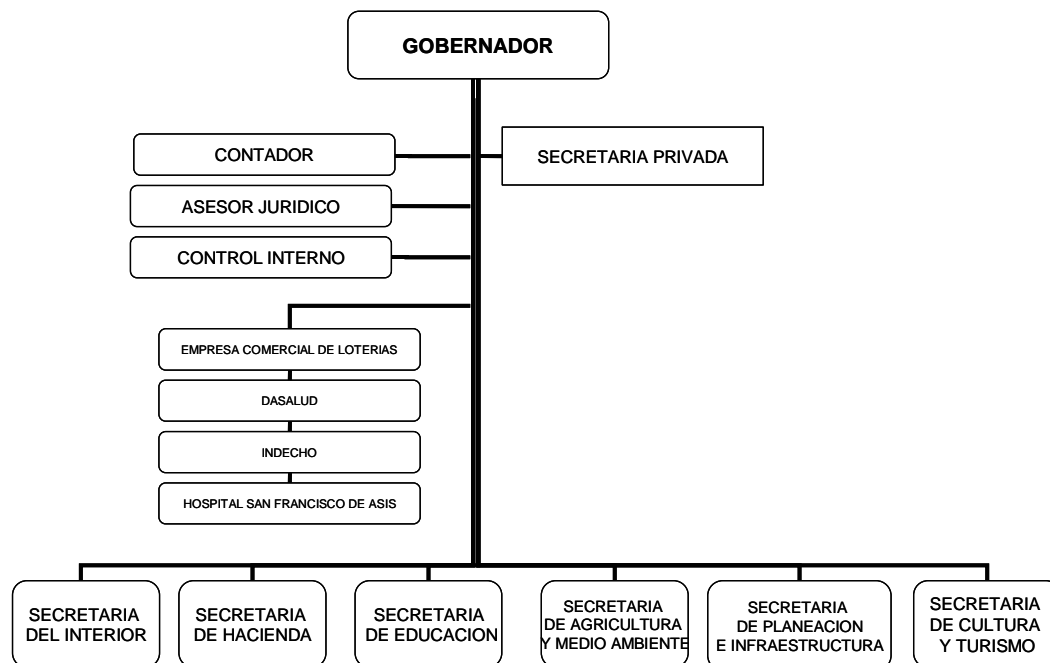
GOBERNADOR

CONTADOR

SECRETARIA PRIVADA

ASESOR JURIDICO

CONTROL INTERNO

EMPRESA COMERCIAL DE LOTERIAS

DASALUD

INDECHO

HOSPITAL SAN FRANCISCO DE ASIS

SECRETARIA DEL INTERIOR

SECRETARIA DE HACIENDA

SECRETARIA DE EDUCACION

SECRETARIA DE AGRICULTURA Y MEDIO AMBIENTE

SECRETARIA DE PLANEACION E INFRAESTRUCTURA

SECRETARIA DE CULTURA Y TURISMO